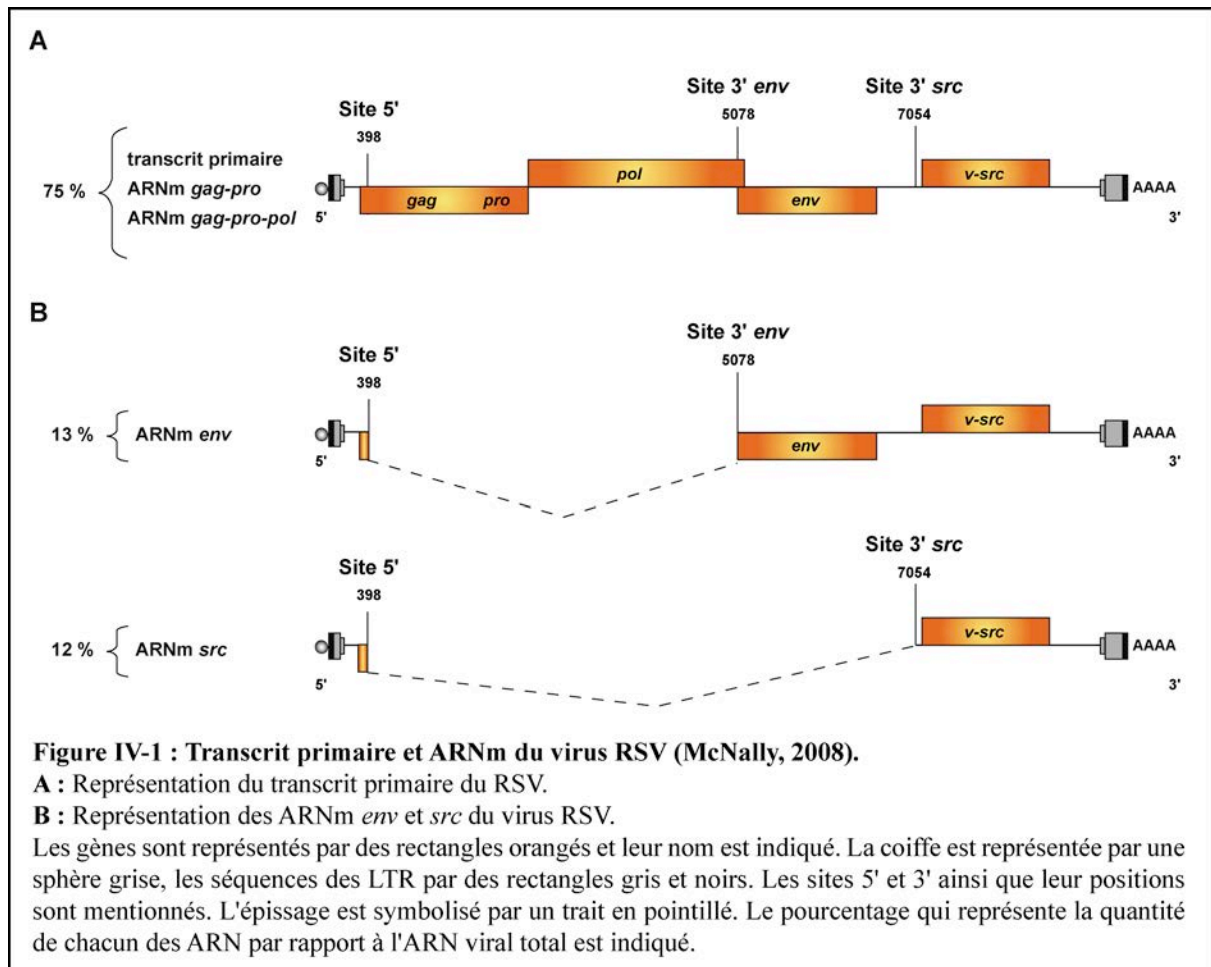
A

Site 5'
398

Site 3' env
5078

Site 3' src
7054

75 %
transcrit primaire
ARNm gag-pro
ARNm gag-pro-pol

5'
gag pro
pol
env
v-src
AAAA
3'

B

Site 5'
398

Site 3' env
5078

13 % ARNm env

5'
env
v-src
AAAA
3'

Site 5'
398

Site 3' src
7054

12 % ARNm src

5'
v-src
AAAA
3'

Figure IV-1 : Transcrit primaire et ARNm du virus RSV (McNally, 2008).
A : Représentation du transcrit primaire du RSV.
B : Représentation des ARNm env et src du virus RSV.
Les gènes sont représentés par des rectangles orangés et leur nom est indiqué. La coiffe est représentée par une sphère grise, les séquences des LTR par des rectangles gris et noirs. Les sites 5' et 3' ainsi que leur positions sont mentionnés. L'épissage est symbolisé par un trait en pointillé. Le pourcentage qui représente la quantité de chacun des ARN par rapport à l'ARN viral total est indiqué.